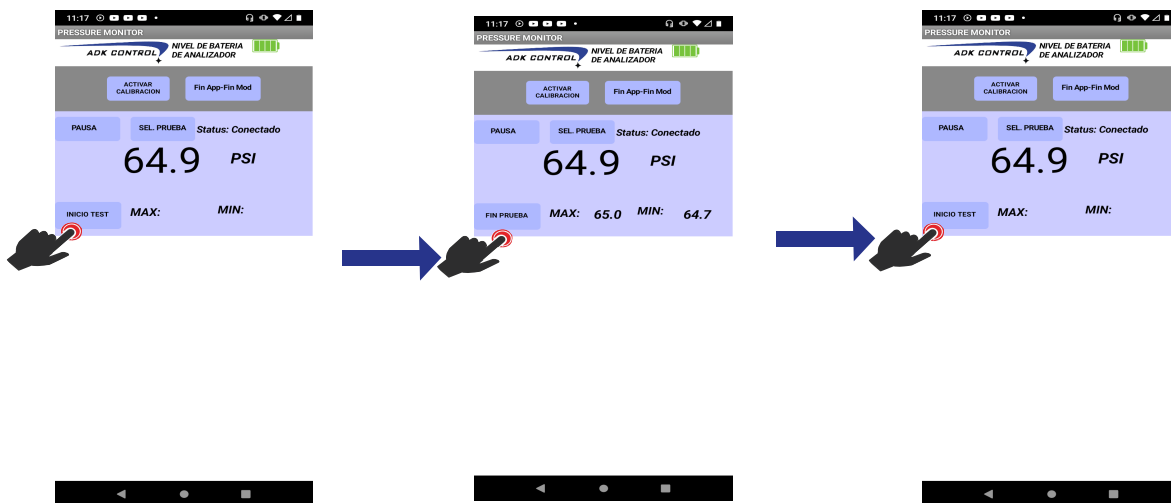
11:17

PRESSURE MONITOR

ADK CONTROL

NIVEL DE BATERIA DE ANALIZADOR

ACTIVAR CALIBRACION

Fin App-Fin Mod

PAUSA

SEL. PRUEBA

Status: Conectado

64.9

PSI

INICIO TEST

MAX:

MIN:

11:17

PRESSURE MONITOR

ADK CONTROL

NIVEL DE BATERIA DE ANALIZADOR

ACTIVAR CALIBRACION

Fin App-Fin Mod

PAUSA

SEL. PRUEBA

Status: Conectado

64.9

PSI

FIN PRUEBA

MAX: 65.0

MIN: 64.7

11:17

PRESSURE MONITOR

ADK CONTROL

NIVEL DE BATERIA DE ANALIZADOR

ACTIVAR CALIBRACION

Fin App-Fin Mod

PAUSA

SEL. PRUEBA

Status: Conectado

64.9

PSI

INICIO TEST

MAX:

MIN: